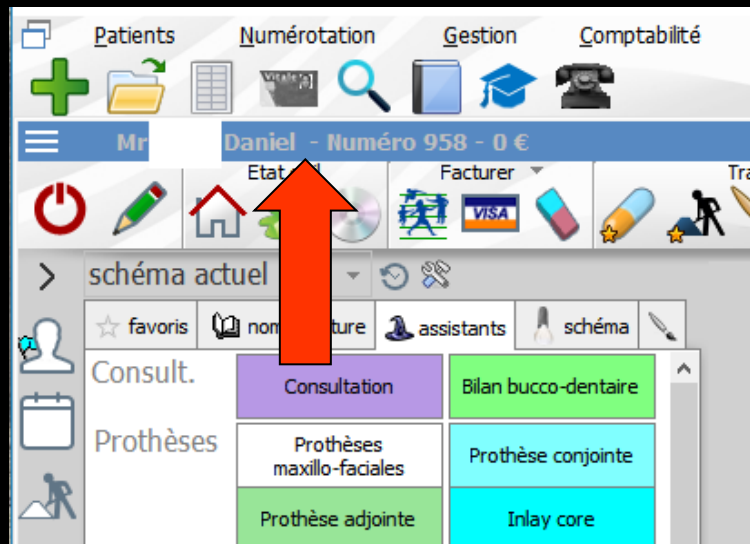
Patients Numérotation Gestion Comptabilité

Vitale

Mr Daniel - Numéro 958 - 0 €

Etat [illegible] Facturer Tra

VISA

schéma actuel

favoris nom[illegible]ture assistants schéma

Consult.

Prothèses

| Consultation | Bilan bucco-dentaire |
|---|---|
| Prothèses maxillo-faciales | Prothèse conjointe |
| Prothèse adjointe | Inlay core |